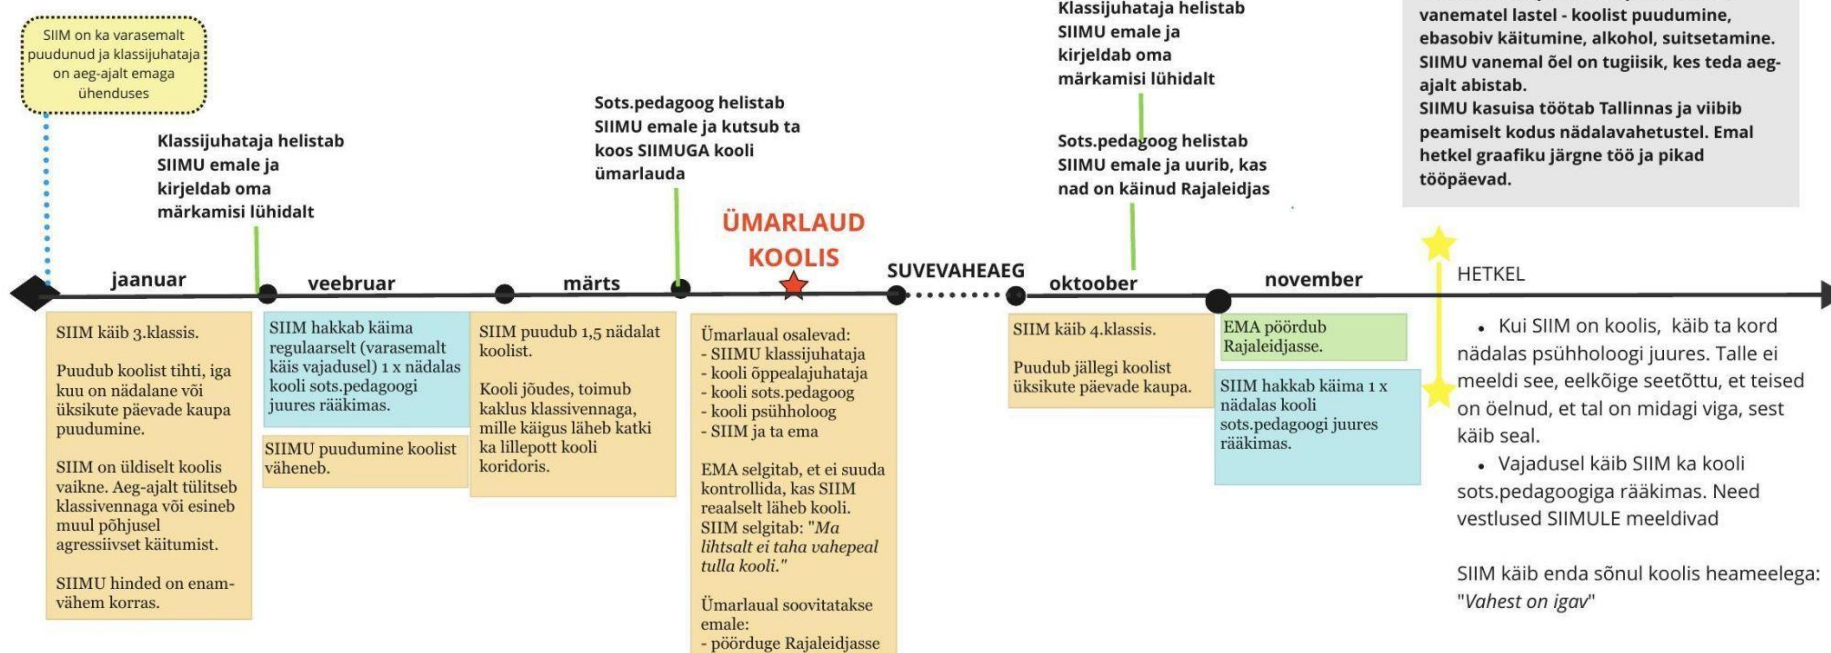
SIIM on ka varasemalt puudunud ja klassijuhataja on aeg-ajalt emaga ühenduses

Klassijuhataja helistab SIIMU emale ja kirjeldab oma märkamisi lühidalt

Sots.pedagoog helistab SIIMU emale ja kutsub ta koos SIIMUGA kooli ümarlauda

ÜMARLAUD KOOLIS

Klassijuhataja helistab SIIMU emale ja kirjeldab oma märkamisi lühidalt

Sots.pedagoog helistab SIIMU emale ja uurib, kas nad on käinud Rajaleidjas

vanematel lastel - koolist puudumine, ebasobiv käitumine, alkohol, suitsetamine. SIIMU vanemal õel on tugiisik, kes teda aeg-ajalt abistab. SIIMU kasuisa töötab Tallinnas ja viibib peamiselt kodus nädalavahetustel. Emal hetkel graafiku järgne töö ja pikad tööpäevad.

jaanuar

veebruar

märts

SUVEVAHEAEG

oktoober

november

HETKEL

SIIM käib 3.klassis.

Puudub koolist tihti, iga kuu on nädalane või üksikute päevade kaupa puudumine.

SIIM on üldiselt koolis vaikne. Aeg-ajalt tülitseb klassivennaga või esineb muul põhjusel agressiivset käitumist.

SIIMU hinded on enam-vähem korras.

SIIM hakkab käima regulaarselt (varasemalt käis vajadusel) 1 x nädalas kooli sots.pedagoogi juures rääkimas.

SIIMU puudumine koolist väheneb.

SIIM puudub 1,5 nädalat koolist.

Kooli jõudes, toimub kaklus klassivennaga, mille käigus läheb katki ka lillepott kooli koridoris.

Ümarlaual osalevad:
- SIIMU klassijuhataja
- kooli õppealajuhataja
- kooli sots.pedagoog
- kooli psühholoog
- SIIM ja ta ema

EMA selgitab, et ei suuda kontrollida, kas SIIM reaalselt läheb kooli. SIIM selgitab: "Ma lihtsalt ei taha vahepeal tulla kooli."

Ümarlaual soovitatakse emale:
- pöörduge Rajaleidjasse

SIIM käib 4.klassis.

Puudub jällegi koolist üksikute päevade kaupa.

EMA pöördub Rajaleidjasse.

SIIM hakkab käima 1 x nädalas kooli sots.pedagoogi juures rääkimas.

• Kui SIIM on koolis, käib ta kord nädalas psühholoogi juures. Talle ei meeldi see, eelkõige seetõttu, et teised on öelnud, et tal on midagi viga, sest käib seal.
• Vajadusel käib SIIM ka kooli sots.pedagoogiga rääkimas. Need vestlused SIIMULE meeldivad

SIIM käib enda sõnul koolis heameelega: "Vahest on igav"